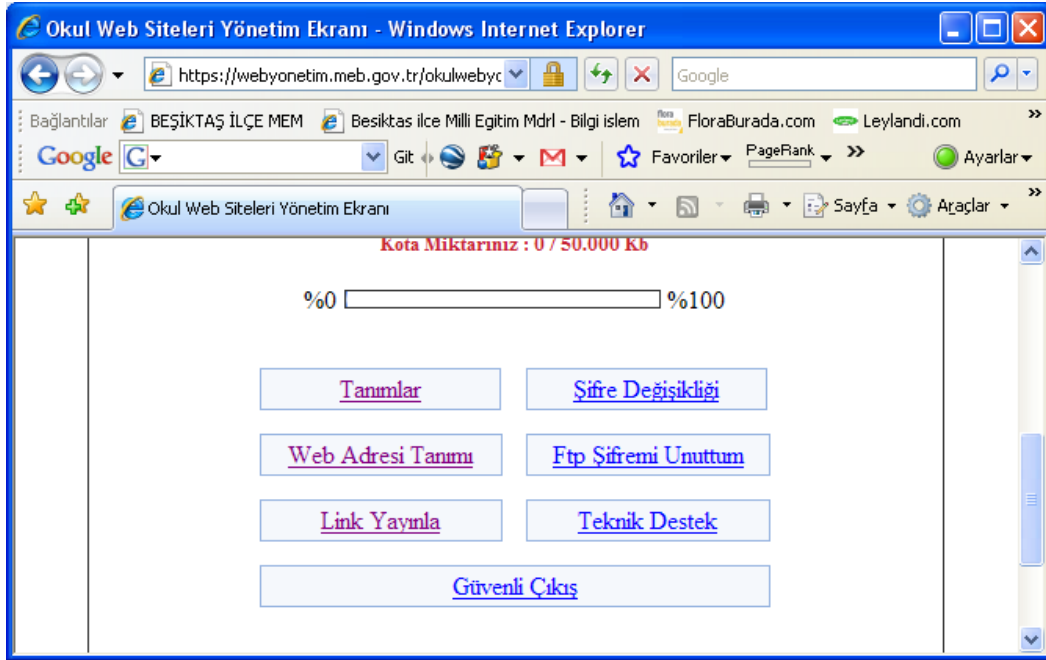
Okul Web Siteleri Yönetim Ekranı - Windows Internet Explorer

https://webyonetim.meb.gov.tr/okulwebyc

Google

Bağlantılar BEŞİKTAŞ İLÇE MEM Besiktas ilce Milli Egitim Mdrl - Bilgi islem FloraBurada.com Leylandi.com

Google Git Favoriler PageRank Ayarlar

Okul Web Siteleri Yönetim Ekranı

Sayfa Araçlar

Kota Miktarınız : 0 / 50.000 Kb

%0 %100

Tanımlar

Şifre Değişikliği

Web Adresi Tanımı

Ftp Şifremi Unuttum

Link Yayınla

Teknik Destek

Güvenli Çıkış